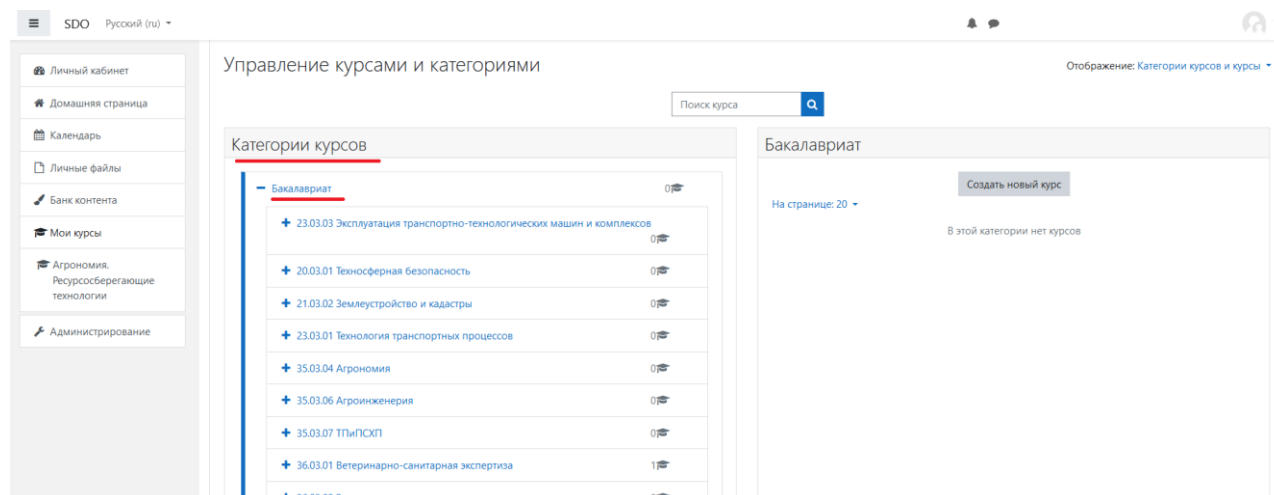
SDO Русский (ru)

Личный кабинет
Домашняя страница
Календарь
Личные файлы
Банк контента
Мои курсы
Агрономия. Ресурсосберегающие технологии
Администрирование

Управление курсами и категориями

Отображение: Категории курсов и курсы

Поиск курса

Категории курсов

Бакалавриат 0
23.03.03 Эксплуатация транспортно-технологических машин и комплексов 0
20.03.01 Техносферная безопасность 0
21.03.02 Землеустройство и кадастры 0
23.03.01 Технология транспортных процессов 0
35.03.04 Агрономия 0
35.03.06 Агроинженерия 0
35.03.07 ТПиПСХП 0
36.03.01 Ветеринарно-санитарная экспертиза 1
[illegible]

Бакалавриат

Создать новый курс

На странице: 20

В этой категории нет курсов